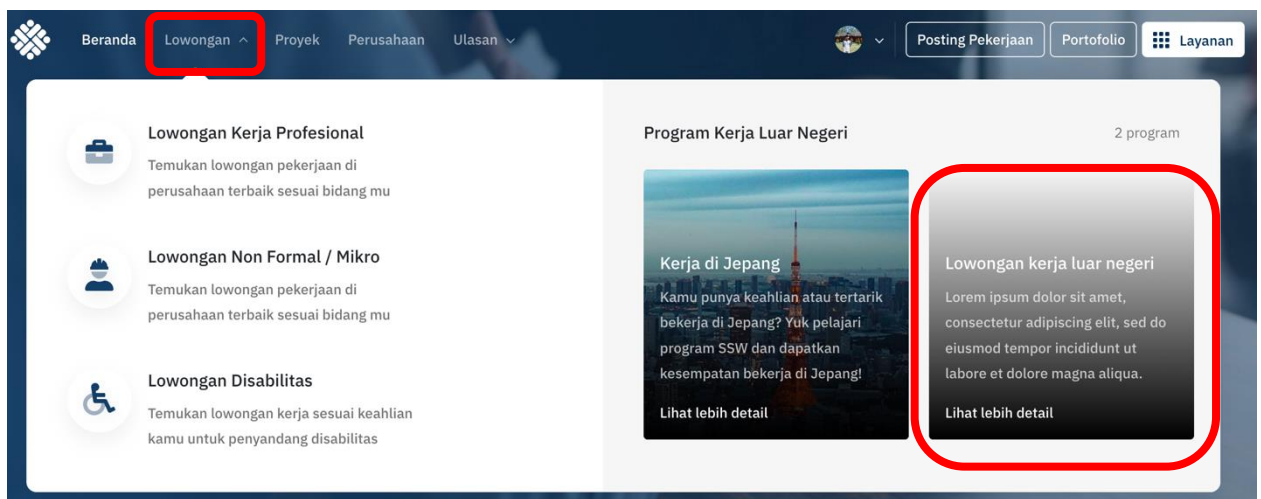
Beranda Lowongan Proyek Perusahaan Ulasan

Posting Pekerjaan Portofolio Layanan

Lowongan Kerja Profesional
Temukan lowongan pekerjaan di perusahaan terbaik sesuai bidang mu

Lowongan Non Formal / Mikro
Temukan lowongan pekerjaan di perusahaan terbaik sesuai bidang mu

Lowongan Disabilitas
Temukan lowongan kerja sesuai keahlian kamu untuk penyandang disabilitas

Program Kerja Luar Negeri

2 program

Kerja di Jepang
Kamu punya keahlian atau tertarik bekerja di Jepang? Yuk pelajari program SSW dan dapatkan kesempatan bekerja di Jepang!
Lihat lebih detail

Lowongan kerja luar negeri
Lorem ipsum dolor sit amet, consectetur adipiscing elit, sed do eiusmod tempor incididunt ut labore et dolore magna aliqua.
Lihat lebih detail